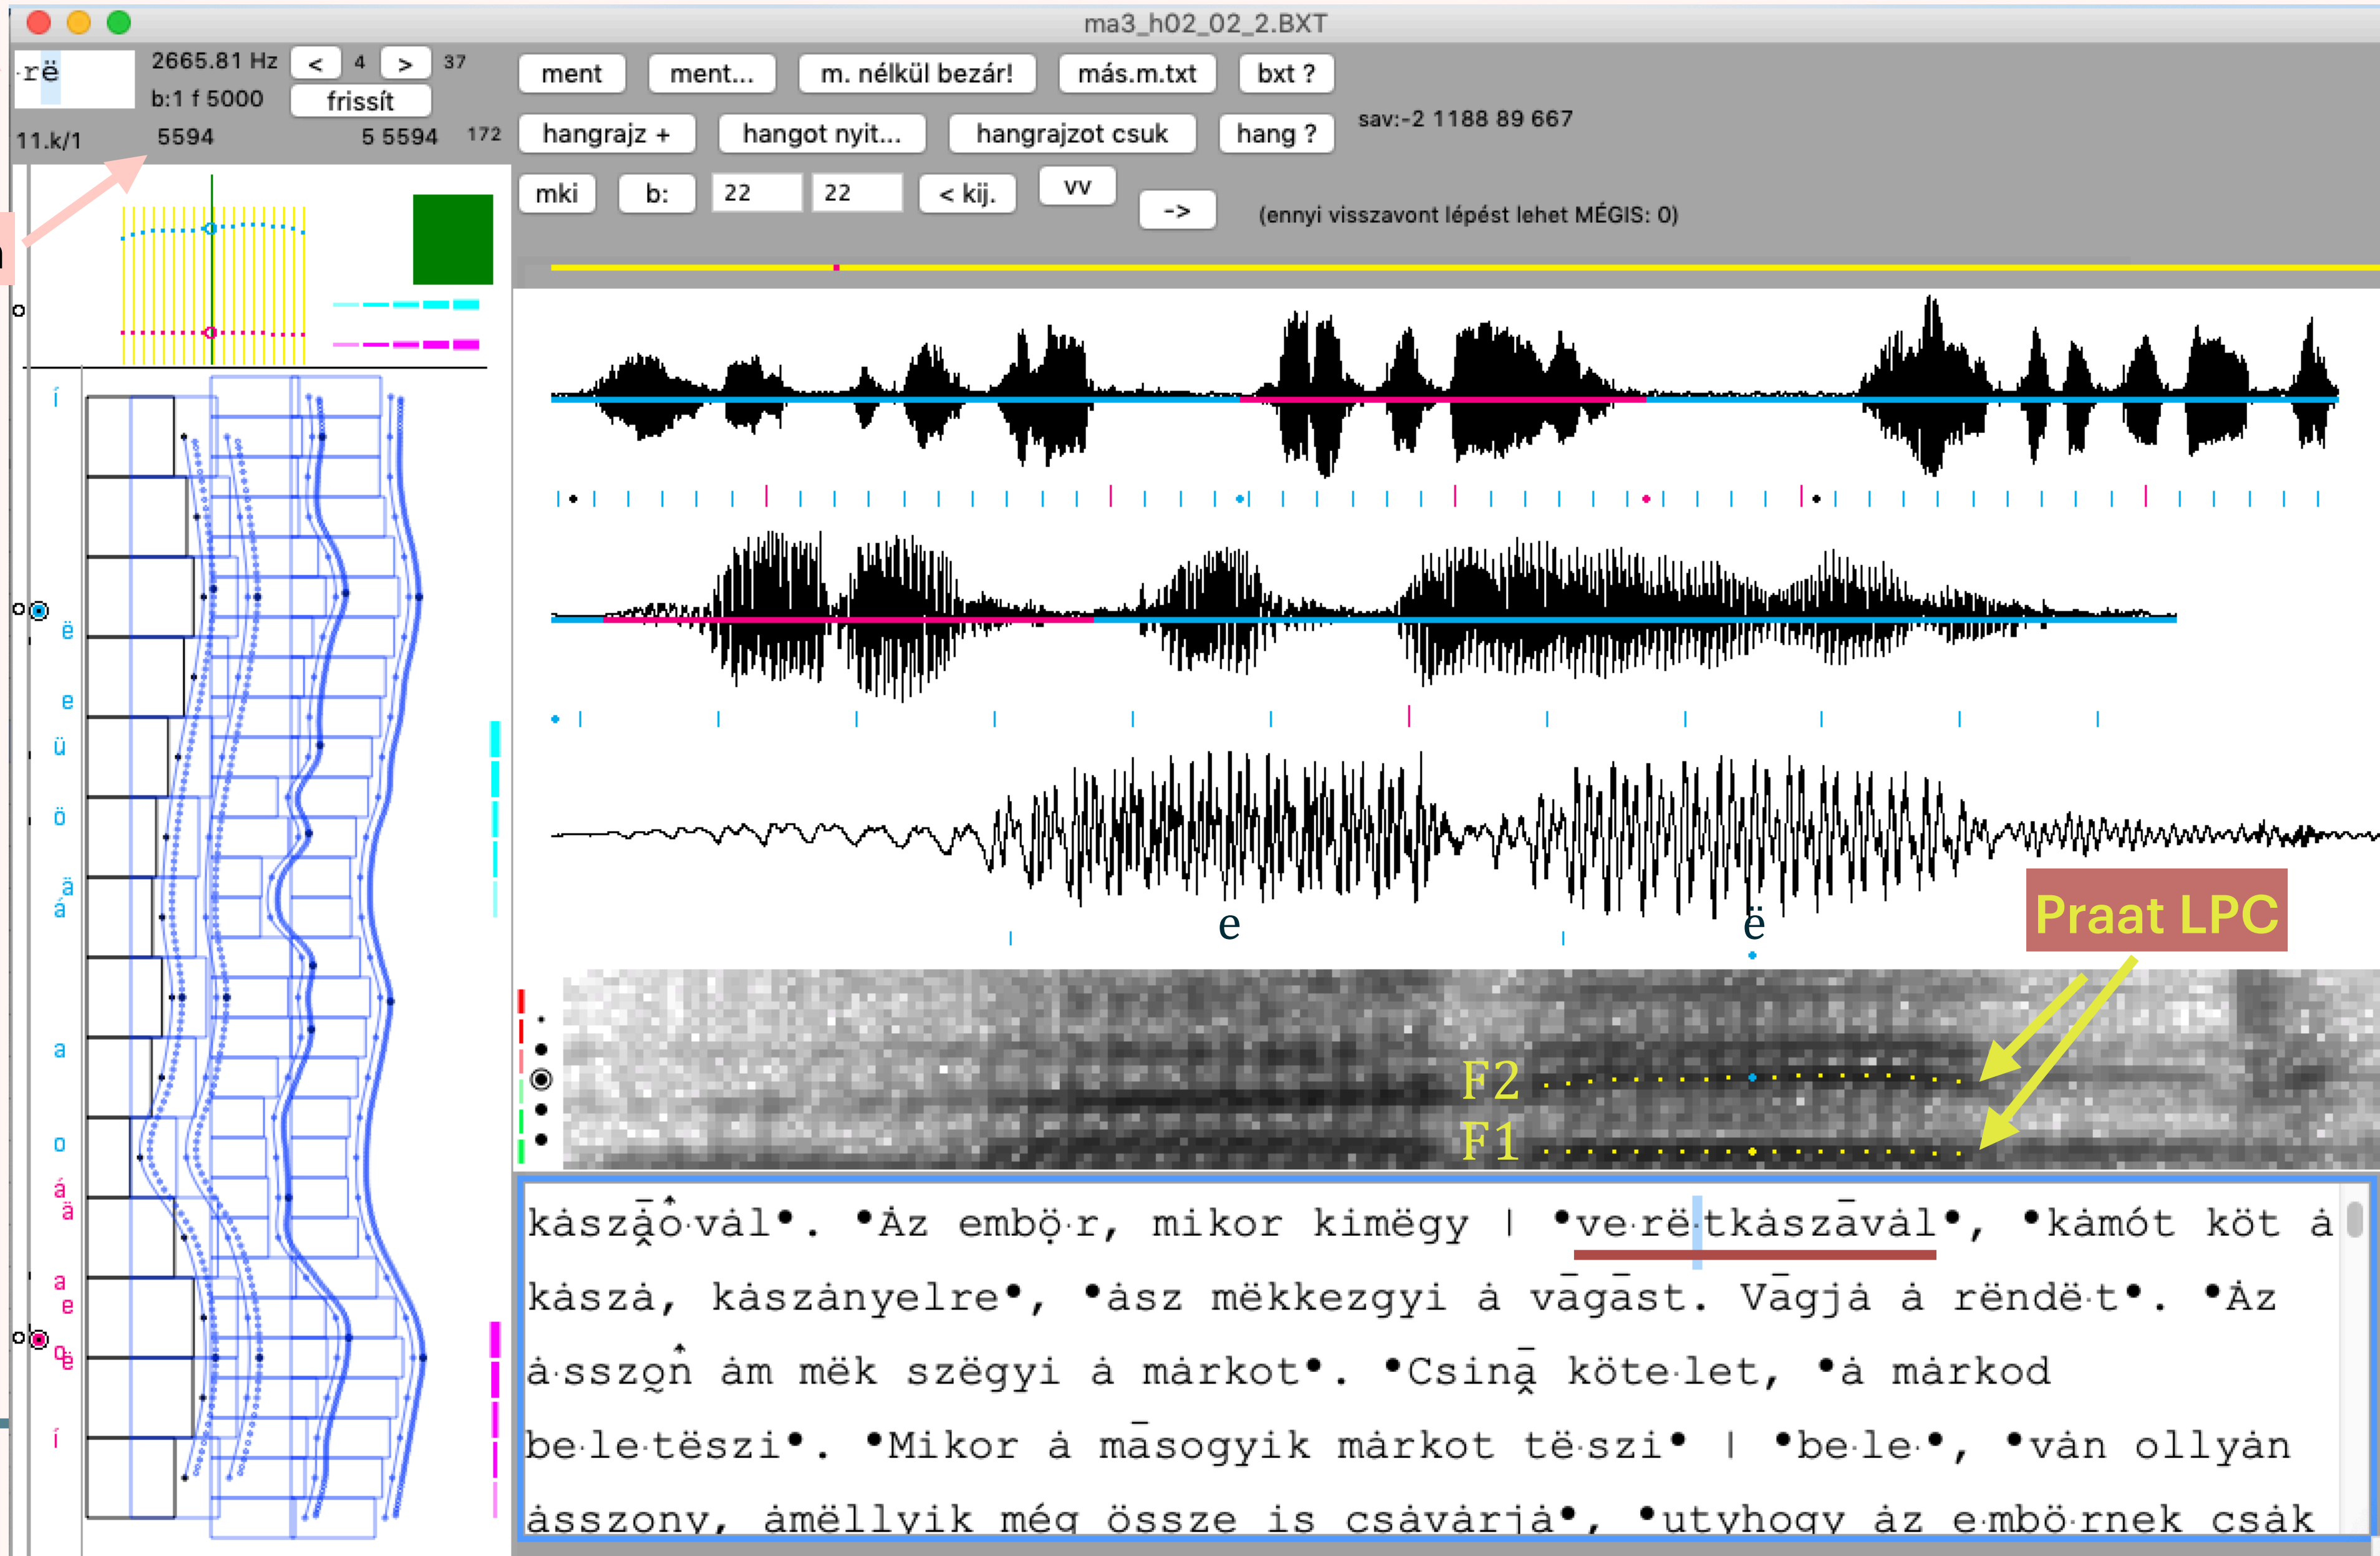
ma3_h02_02_2.BXT

·rë
2665.81 Hz < 4 > 37
b:1 f 5000 frissít
11.k/1 5594 5 5594 172

ment ment... m. nélkül bezár! más.m.txt bxt ?
hangrajz + hangot nyit... hangrajzot csuk hang ?
sav:-2 1188 89 667
mki b: 22 22 < kij. vv ->
(ennyi visszavont lépést lehet MÉGIS: 0)

í
ë
e
ü
ö
ä
á
a
o
á
ä
a
e
e
í

e ë
Praat LPC
F2
F1

kászạ̄ȯ·vál•. •Áz embọ̈·r, mikor kimëgy | •ve·rë·tkászāvál•, •kámót köt á kászá, kászányelre•, •ász mëkkezgyi á vāgāst. Vāgjá á rëndë·t•. •Áz á·sszọn ám mëk szëgyi á márkot•. •Csinạ köte·let, •á márkod be·le·tëszi•. •Mikor á māsogyik márkot të·szi• | •be·le·•, •ván ollyán ásszony, ámëllyik még össze is csávárjá•, •utyhogy áz e·mbö·rnek csák